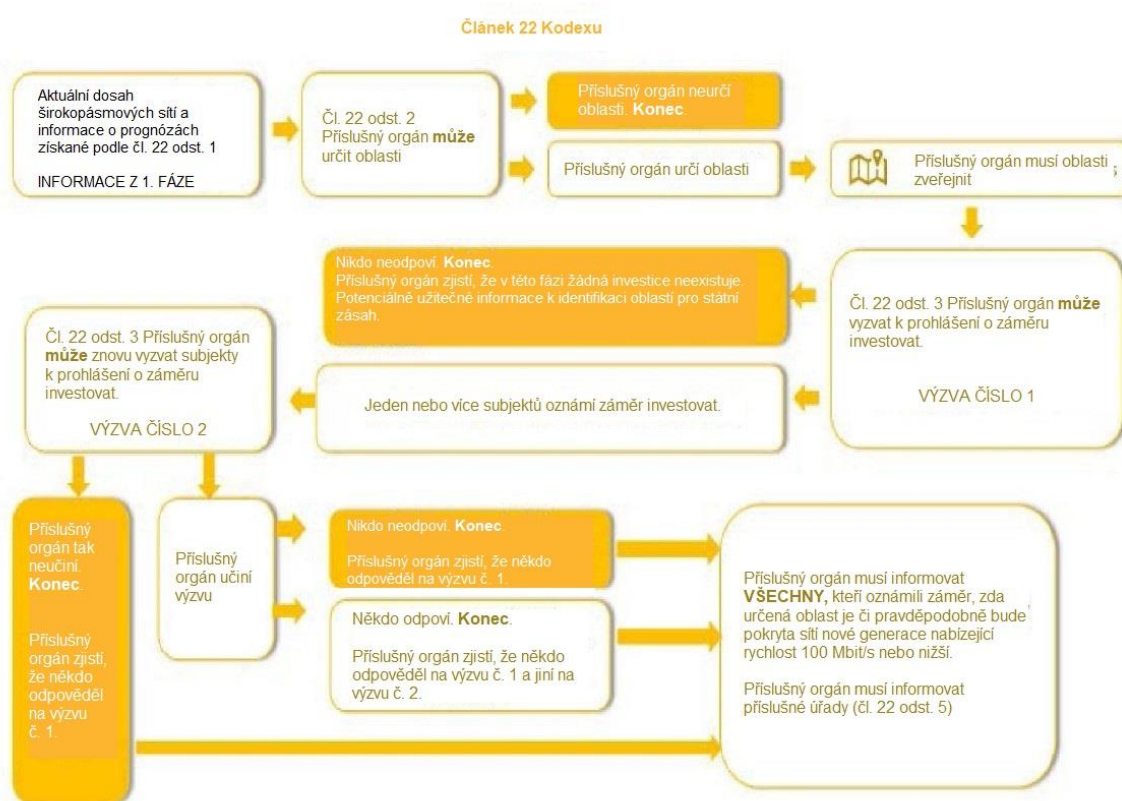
Článek 22 Kodexu

Aktuální dosah širokopásmových sítí a informace o prognózách získané podle čl. 22 odst. 1

INFORMACE Z 1. FÁZE

Čl. 22 odst. 2 Příslušný orgán **může** určit oblasti

Příslušný orgán neurčí oblasti. **Konec**.

Příslušný orgán určí oblasti

Příslušný orgán musí oblasti zveřejnit

Nikdo neodpoví. **Konec**.
Příslušný orgán zjistí, že v této fázi žádná investice neexistuje. Potenciálně užitečné informace k identifikaci oblasti pro státní zásah.

Čl. 22 odst. 3 Příslušný orgán **může** vyzvat k prohlášení o záměru investovat.

VÝZVA ČÍSLO 1

Čl. 22 odst. 3 Příslušný orgán **může** znovu vyzvat subjekty k prohlášení o záměru investovat.

VÝZVA ČÍSLO 2

Jeden nebo více subjektů oznámí záměr investovat.

Příslušný orgán tak neučiní. **Konec**.

Příslušný orgán zjistí, že někdo odpověděl na výzvu č. 1.

Příslušný orgán učiní výzvu

Nikdo neodpoví. **Konec**.

Příslušný orgán zjistí, že někdo odpověděl na výzvu č. 1.

Někdo odpoví. **Konec**.

Příslušný orgán zjistí, že někdo odpověděl na výzvu č. 1 a jiní na výzvu č. 2.

Příslušný orgán musí informovat **VŠECHNY,** kteří oznámili záměr, zda určená oblast je či pravděpodobně bude pokryta sítí nové generace nabízející rychlost 100 Mbit/s nebo nižší.

Příslušný orgán musí informovat příslušné úřady (čl. 22 odst. 5)